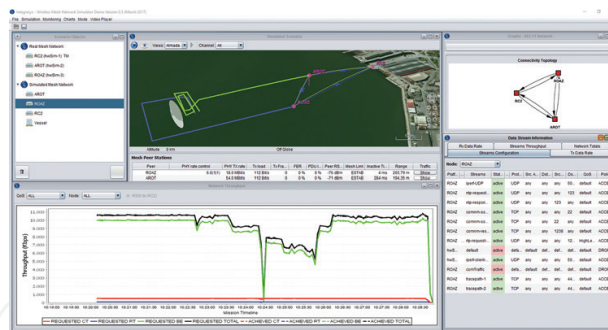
File Simulation Monitoring Charts Mode Video Player

Real Mesh Network
RO2 (fxeSim-1) Till
AROT (fxeSim-2)
ROA2 (fxeSim-3)
Simulated Mesh Network
AROT
ROA2
RO2
Vessel

Connectivity Topology
ROA2
RO2
AROT

Mesh Peer Stations

| Peer | PHY rate control | PHY Tx rate | Tx load | Tx Fra... | PDU t... | Peer RS... | Mesh Link | Inactive Ti... | Range | Traffic |
|---|---|---|---|---|---|---|---|---|---|---|
| ROA2 | 0.0(1/1) | 18.0 Mb/s | 112 B/s | 0 | 0 % | -76 dBm | ESTAB | 0 ms | 200.79 m | Show |
| RO2 | | 54.0 Mb/s | 112 B/s | 0 | 0 % | -71 dBm | ESTAB | 84 ms | 184.35 m | Show |

Data Stream Information
Rx Data Rate
Streams Throughput
Network Tables
Streams Configuration
Tx Data Rate

Node: ROA2

| Prof... | Streams | Stat... | Prot... | Src A... | Dst A... | Src P... | Dst P... | QoS | Pol |
|---|---|---|---|---|---|---|---|---|---|
| ROA2 | iperf-UDP | active | UDP | any | any | 5... | any | default | ACCE |
| ROA2 | ntp-request... | active | UDP | any | any | 123 | any | default | ACCE |
| ROA2 | ntp-request... | active | UDP | any | any | 123 | any | default | ACCE |
| ROA2 | comm-ro-... | active | TCP | any | any | any | any | default | ACCE |
| ROA2 | comm-ro-... | active | TCP | any | any | any | any | default | ACCE |
| ROA2 | comm-ro-... | active | TCP | any | any | 1238 | any | default | ACCE |
| ROA2 | ntp-request... | active | UDP | any | any | 12 | any | HighLa... | ACCE |
| fxe0... | default | active | defa... | defa... | def... | def... | def... | default | DROI |
| fxe0... | default | active | defa... | defa... | def... | def... | def... | default | DROI |
| ROA2 | commTraffic | active | defa... | defa... | def... | def... | def... | default | ACCE |
| ROA2 | tracepath-1 | active | TCP | any | any | any | any | default | ACCE |
| ROA2 | tracepath-2 | active | TCP | any | any | any | any | default | ACCE |

QoS: ALL  Node: ALL

Throughput (Kbps)
11,000
10,000
9,000
8,000
7,000
6,000
5,000
4,000
3,000
2,000
1,000
0

Mission Timeline

REQUESTED CT — REQUESTED RT — REQUESTED BE — REQUESTED TOTAL — ACHIEVED CT — ACHIEVED RT — ACHIEVED BE — ACHIEVED TOTAL